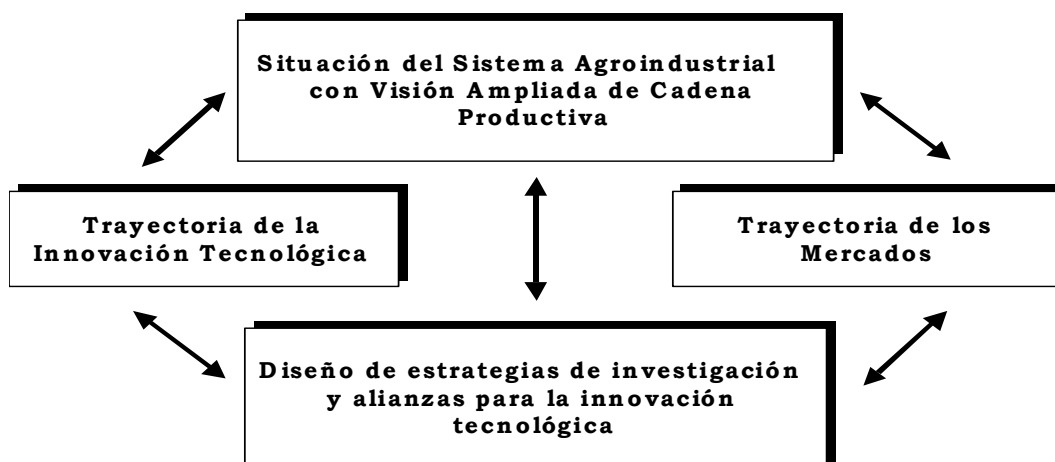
Situación del Sistema Agroindustrial con Visión Ampliada de Cadena Productiva

Trayectoria de la Innovación Tecnológica

Trayectoria de los Mercados

Diseño de estrategias de investigación y alianzas para la innovación tecnológica